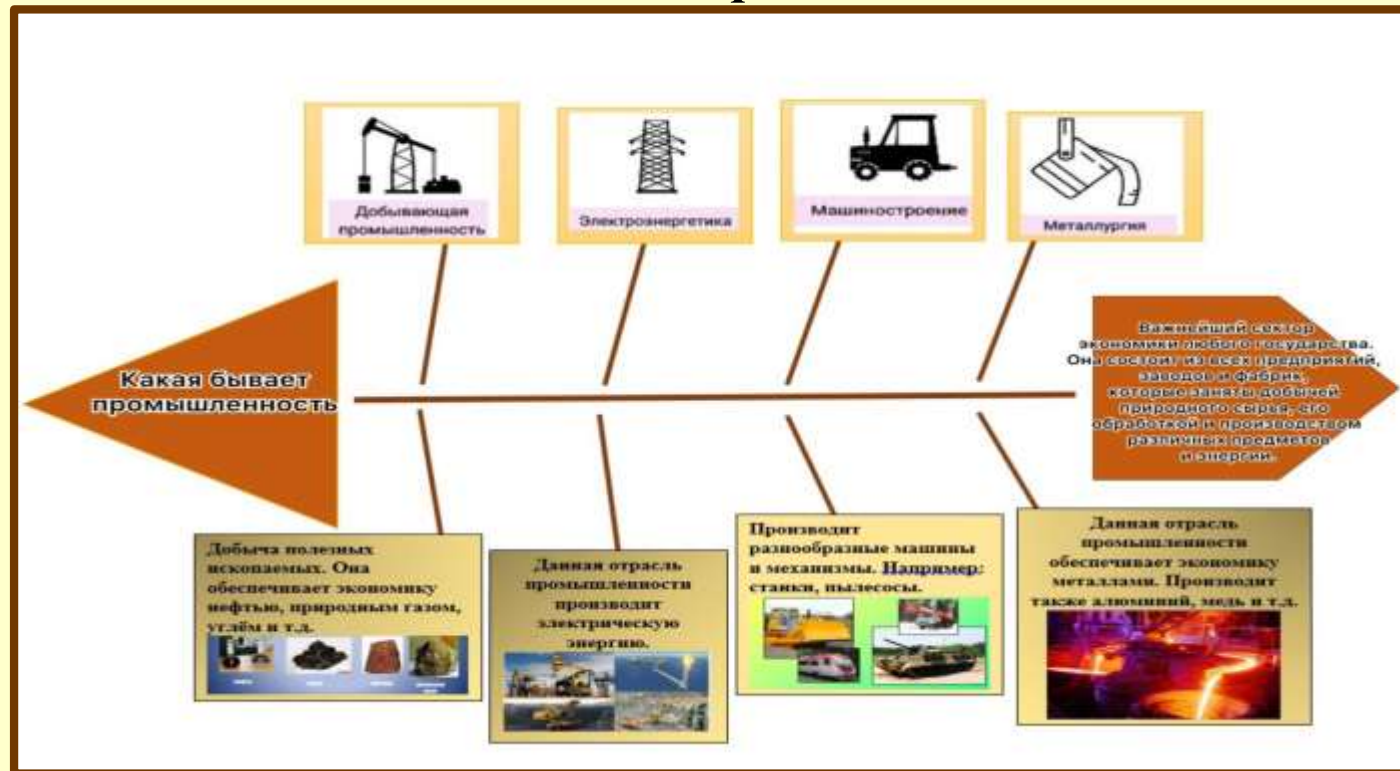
Добывающая промышленность

Электроэнергетика

Машиностроение

Металлургия

Какая бывает промышленность

Важнейший сектор экономики любого государства. Она состоит из всех предприятий, заводов и фабрик, которые заняты добычей природного сырья, его обработкой и производством различных предметов и энергии.

Добыча полезных ископаемых. Она обеспечивает экономику нефтью, природным газом, углём и т.д.

Данная отрасль промышленности производит электрическую энергию.

Производит разнообразные машины и механизмы. Например: станки, пылесосы.

Данная отрасль промышленности обеспечивает экономику металлами. Производит также алюминий, медь и т.д.